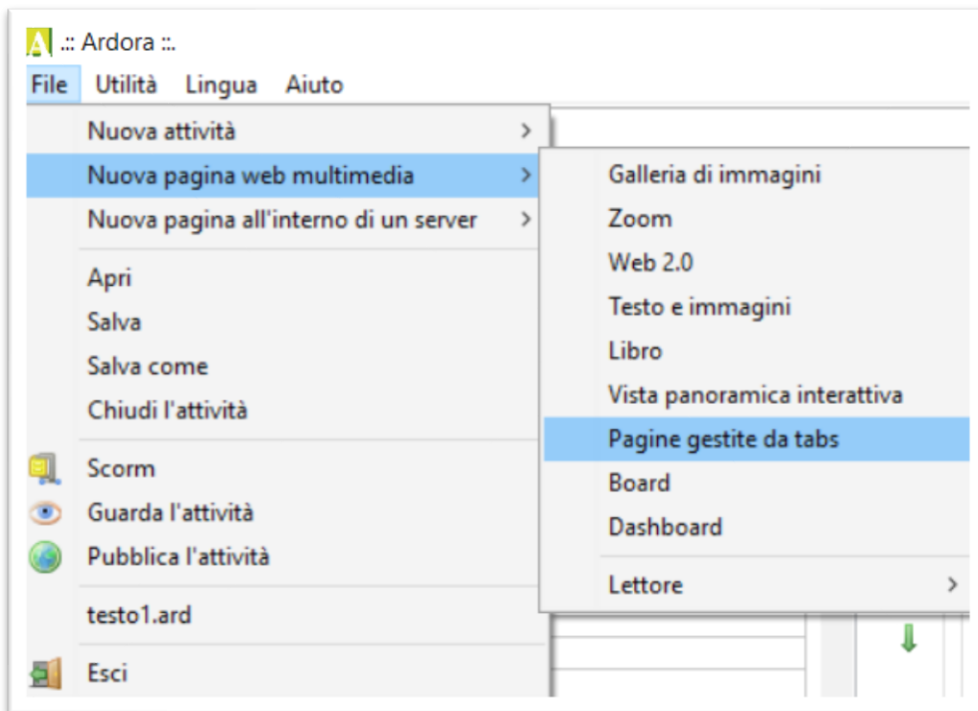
A .:: Ardora ::.
File Utilità Lingua Aiuto

Nuova attività >
Nuova pagina web multimedia >
Nuova pagina all'interno di un server >

Apri
Salva
Salva come
Chiudi l'attività

Scorm
Guarda l'attività
Pubblica l'attività

testo1.ard

Esci

Galleria di immagini
Zoom
Web 2.0
Testo e immagini
Libro
Vista panoramica interattiva
Pagine gestite da tabs
Board
Dashboard

Lettore >